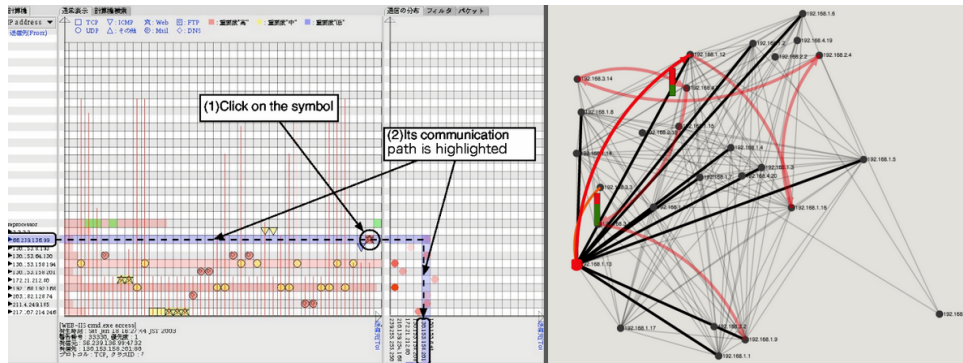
計算機

IPaddress

通信元(From)

通信表示

計算機検索

通信の分布

フィルタ

パケット

□ : TCP

▽ : ICMP

突 : Web

⊡ : FTP

■ : 重要度"高"

■ : 重要度"中"

■ : 重要度"低"

○ : UDP

△ : その他

◎ : Mail

◇ : DNS

(1)Click on the symbol

(2)Its communication path is highlighted

192.168.1.6

192.168.1.12

192.168.4.19

192.168.2.4

192.168.3.14

192.168.1.8

192.168.1.5

192.168.1.16

192.168.1.13

192.168.1.17

192.168.1.3

192.168.1.1

192.168.4.20

192.168.1.4

[WEB-IIS cmd.exe access]

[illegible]